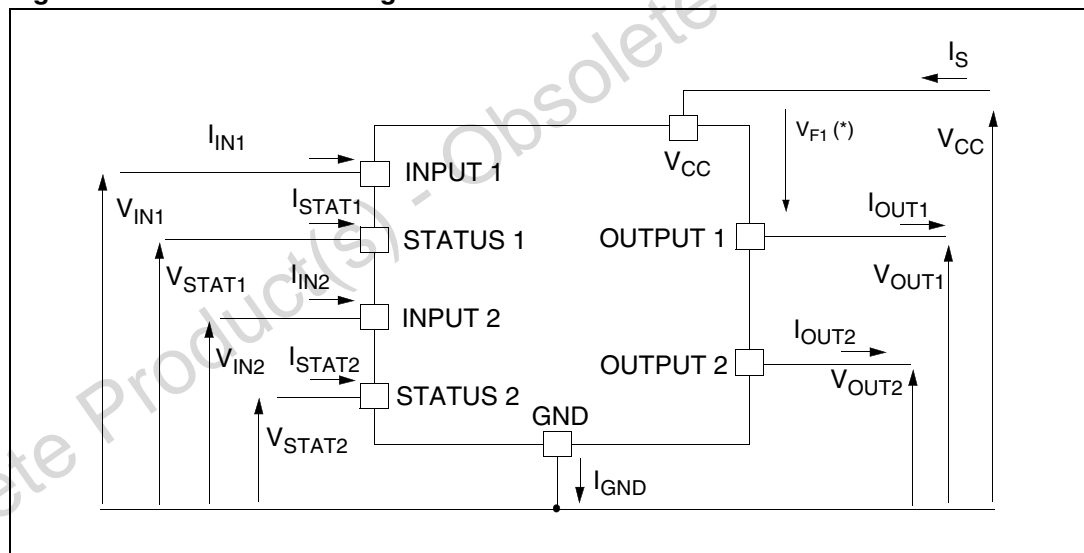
$I_S$

$I_{IN1}$

$V_{F1}$ (*)

$V_{CC}$

$V_{CC}$

INPUT 1

$V_{IN1}$

$I_{STAT1}$

$I_{OUT1}$

STATUS 1

OUTPUT 1

$V_{STAT1}$

$I_{IN2}$

$V_{OUT1}$

INPUT 2

$I_{OUT2}$

$V_{IN2}$

$I_{STAT2}$

OUTPUT 2

$V_{OUT2}$

STATUS 2

GND

$V_{STAT2}$

$I_{GND}$

ete Product(s) - Obsolete